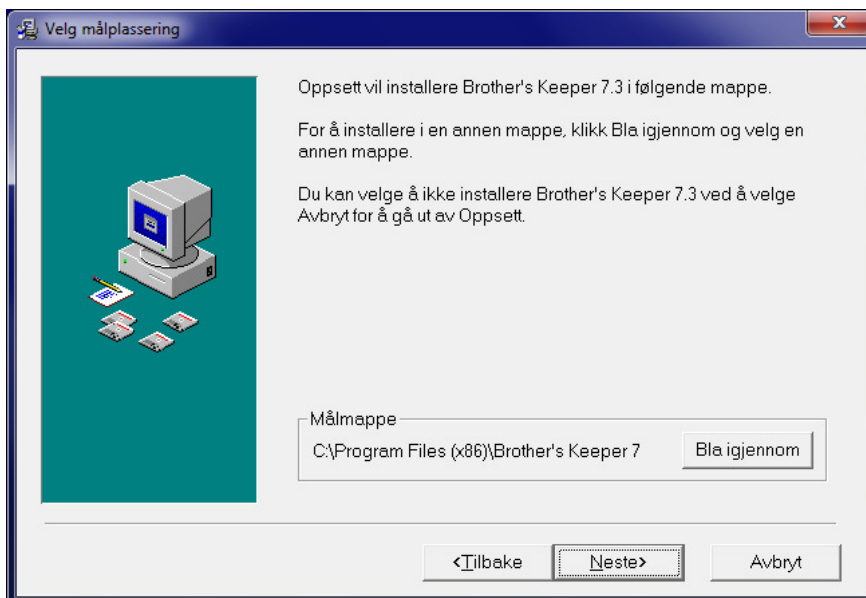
Velg målplassering

Oppsett vil installere Brother's Keeper 7.3 i følgende mappe.

For å installere i en annen mappe, klikk Bla igjennom og velg en annen mappe.

Du kan velge å ikke installere Brother's Keeper 7.3 ved å velge Avbryt for å gå ut av Oppsett.

Målmappe

C:\Program Files (x86)\Brother's Keeper 7

Bla igjennom

<Tilbake

Neste>

Avbryt